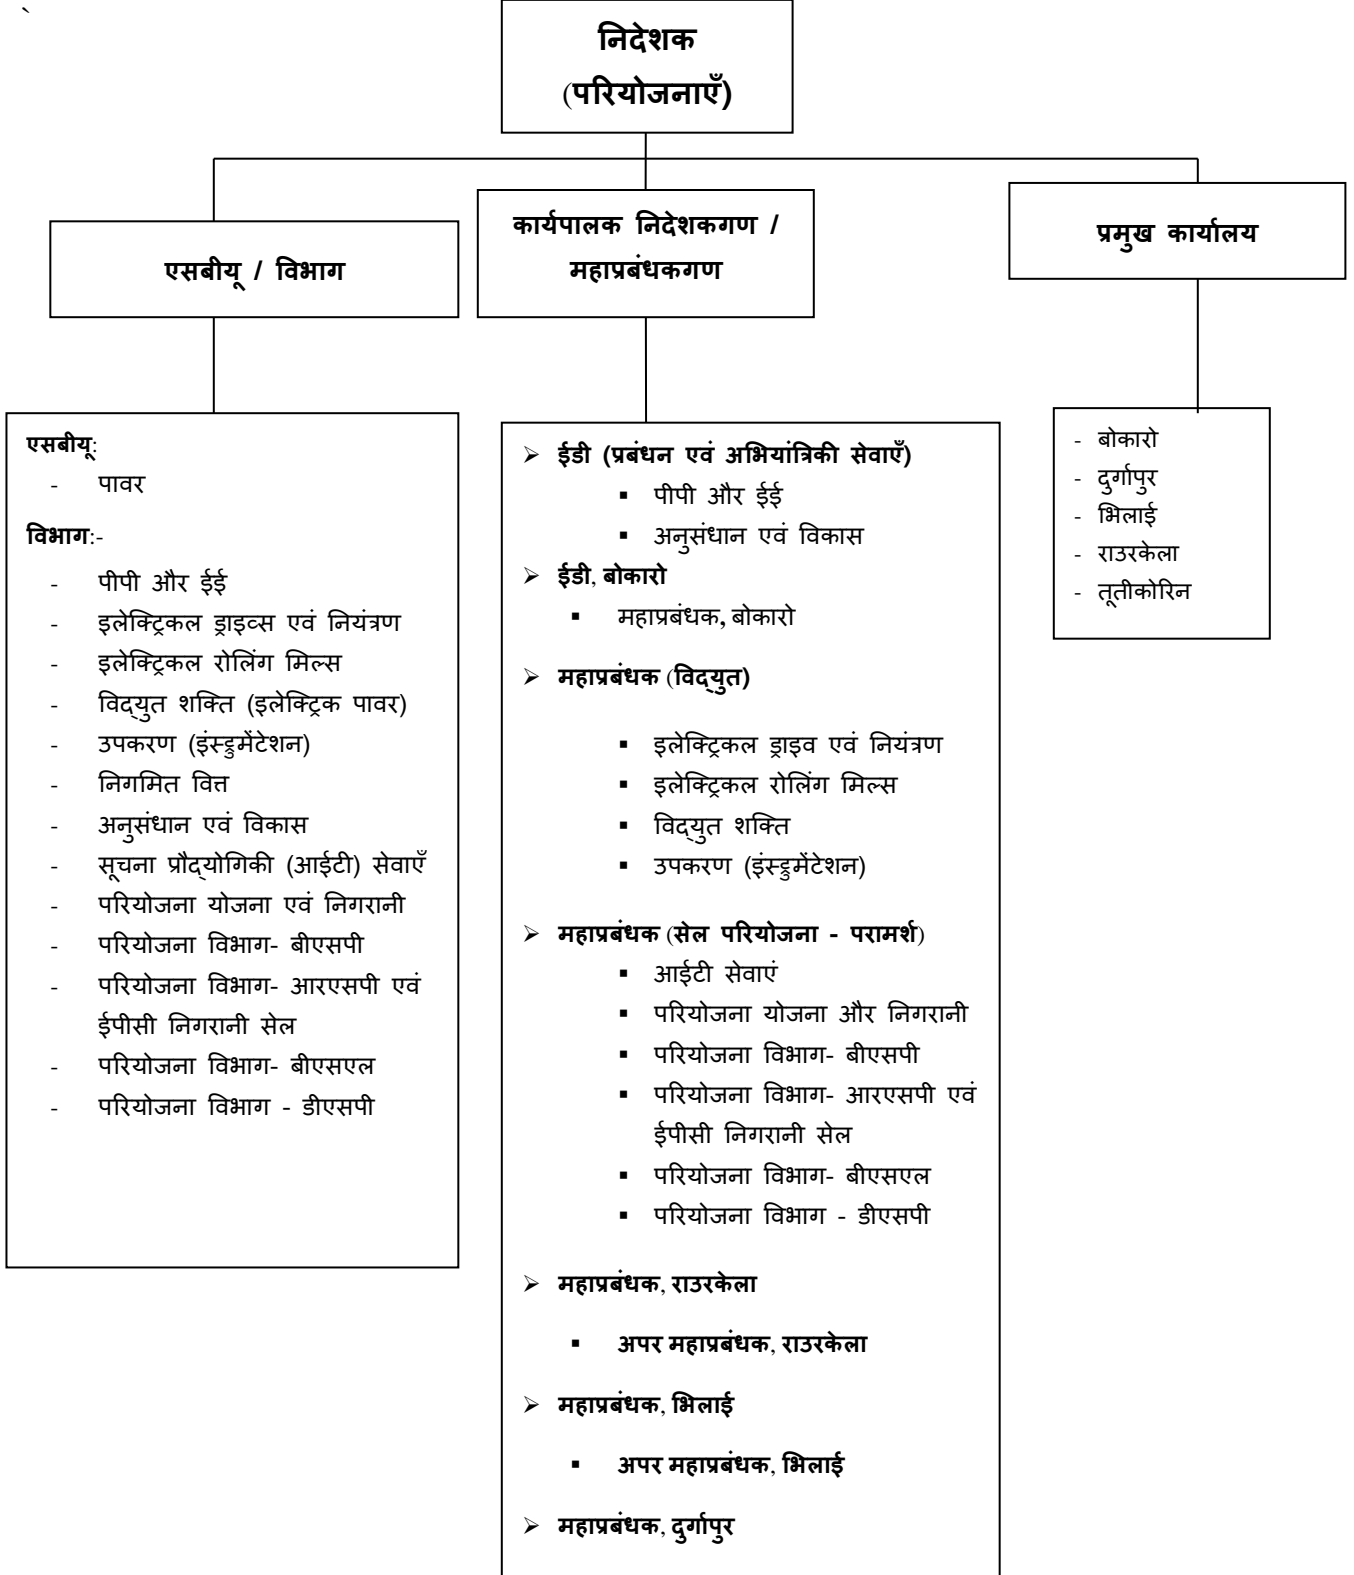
`

निदेशक
(परियोजनाएँ)

एसबीयू / विभाग

कार्यपालक निदेशकगण / महाप्रबंधकगण

प्रमुख कार्यालय

एसबीयू:
- पावर

विभाग:-
- पीपी और ईई
- इलेक्ट्रिकल ड्राइव्स एवं नियंत्रण
- इलेक्ट्रिकल रोलिंग मिल्स
- विद्युत शक्ति (इलेक्ट्रिक पावर)
- उपकरण (इंस्ट्रुमेंटेशन)
- निगमित वित्त
- अनुसंधान एवं विकास
- सूचना प्रौद्योगिकी (आईटी) सेवाएँ
- परियोजना योजना एवं निगरानी
- परियोजना विभाग- बीएसपी
- परियोजना विभाग- आरएसपी एवं ईपीसी निगरानी सेल
- परियोजना विभाग- बीएसएल
- परियोजना विभाग - डीएसपी

➢ ईडी (प्रबंधन एवं अभियांत्रिकी सेवाएँ)
▪ पीपी और ईई
▪ अनुसंधान एवं विकास
➢ ईडी, बोकारो
▪ महाप्रबंधक, बोकारो
➢ महाप्रबंधक (विद्युत)
▪ इलेक्ट्रिकल ड्राइव एवं नियंत्रण
▪ इलेक्ट्रिकल रोलिंग मिल्स
▪ विद्युत शक्ति
▪ उपकरण (इंस्ट्रुमेंटेशन)
➢ महाप्रबंधक (सेल परियोजना - परामर्श)
▪ आईटी सेवाएं
▪ परियोजना योजना और निगरानी
▪ परियोजना विभाग- बीएसपी
▪ परियोजना विभाग- आरएसपी एवं ईपीसी निगरानी सेल
▪ परियोजना विभाग- बीएसएल
▪ परियोजना विभाग - डीएसपी
➢ महाप्रबंधक, राउरकेला
▪ अपर महाप्रबंधक, राउरकेला
➢ महाप्रबंधक, भिलाई
▪ अपर महाप्रबंधक, भिलाई
➢ महाप्रबंधक, दुर्गापुर

- बोकारो
- दुर्गापुर
- भिलाई
- राउरकेला
- तूतीकोरिन